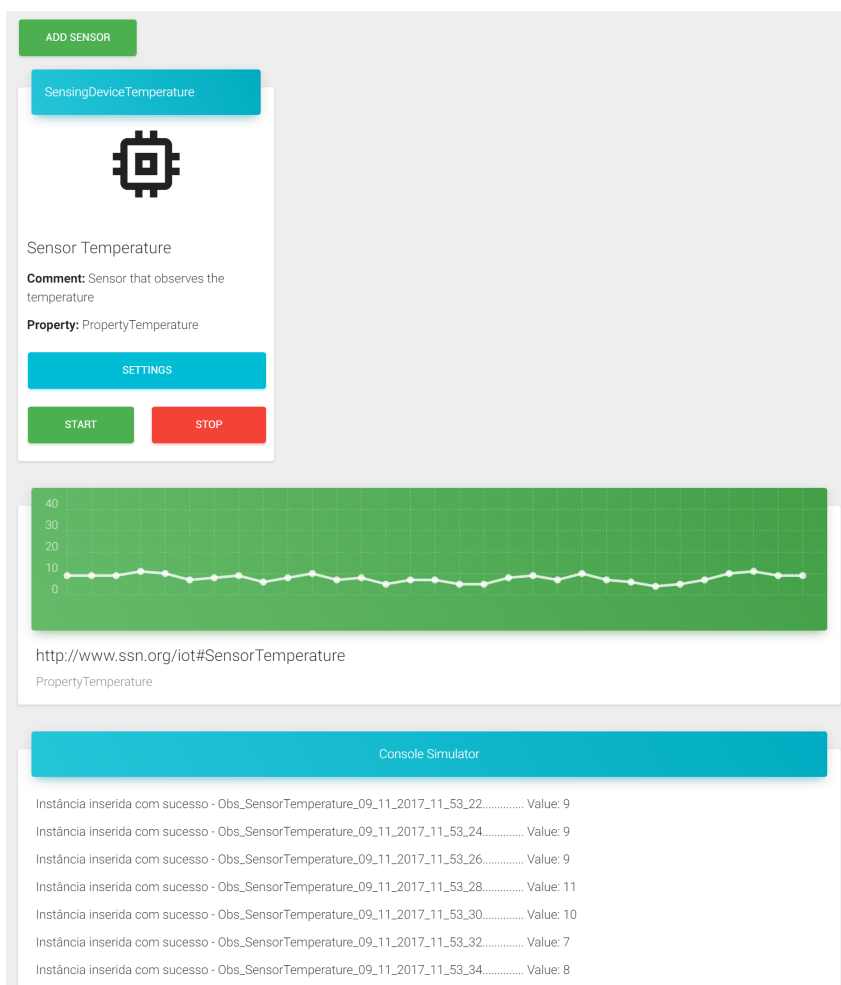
ADD SENSOR

SensingDeviceTemperature

Sensor Temperature

**Comment:** Sensor that observes the temperature

**Property:** PropertyTemperature

SETTINGS

START

STOP

40
30
20
10
0

http://www.ssn.org/iot#SensorTemperature

PropertyTemperature

Console Simulator

Instância inserida com sucesso - Obs_SensorTemperature_09_11_2017_11_53_22.............. Value: 9

Instância inserida com sucesso - Obs_SensorTemperature_09_11_2017_11_53_24.............. Value: 9

Instância inserida com sucesso - Obs_SensorTemperature_09_11_2017_11_53_26.............. Value: 9

Instância inserida com sucesso - Obs_SensorTemperature_09_11_2017_11_53_28.............. Value: 11

Instância inserida com sucesso - Obs_SensorTemperature_09_11_2017_11_53_30.............. Value: 10

Instância inserida com sucesso - Obs_SensorTemperature_09_11_2017_11_53_32.............. Value: 7

Instância inserida com sucesso - Obs_SensorTemperature_09_11_2017_11_53_34.............. Value: 8